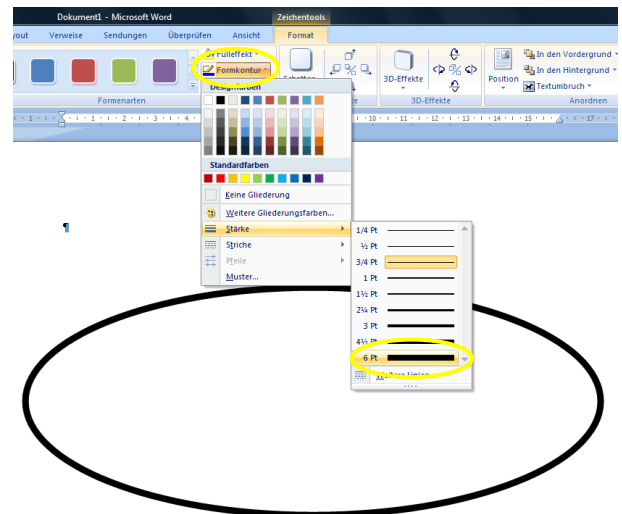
Dokument1 - Microsoft Word
Zeichentools
yout Verweise Sendungen Überprüfen Ansicht Format
Fülleffekt
Formkontur
Schatten
3D-Effekte
Position
In den Vordergrund
In den Hintergrund
Textumbruch
Formenarten
3D-Effekte
Anordnen
Designfarben
Standardfarben
Keine Gliederung
Weitere Gliederungsfarben...
Stärke
Striche
Pfeile
Muster...
¶
1/4 Pt
½ Pt
3/4 Pt
1 Pt
1½ Pt
2¼ Pt
3 Pt
4½ Pt
6 Pt
Weitere Linien...